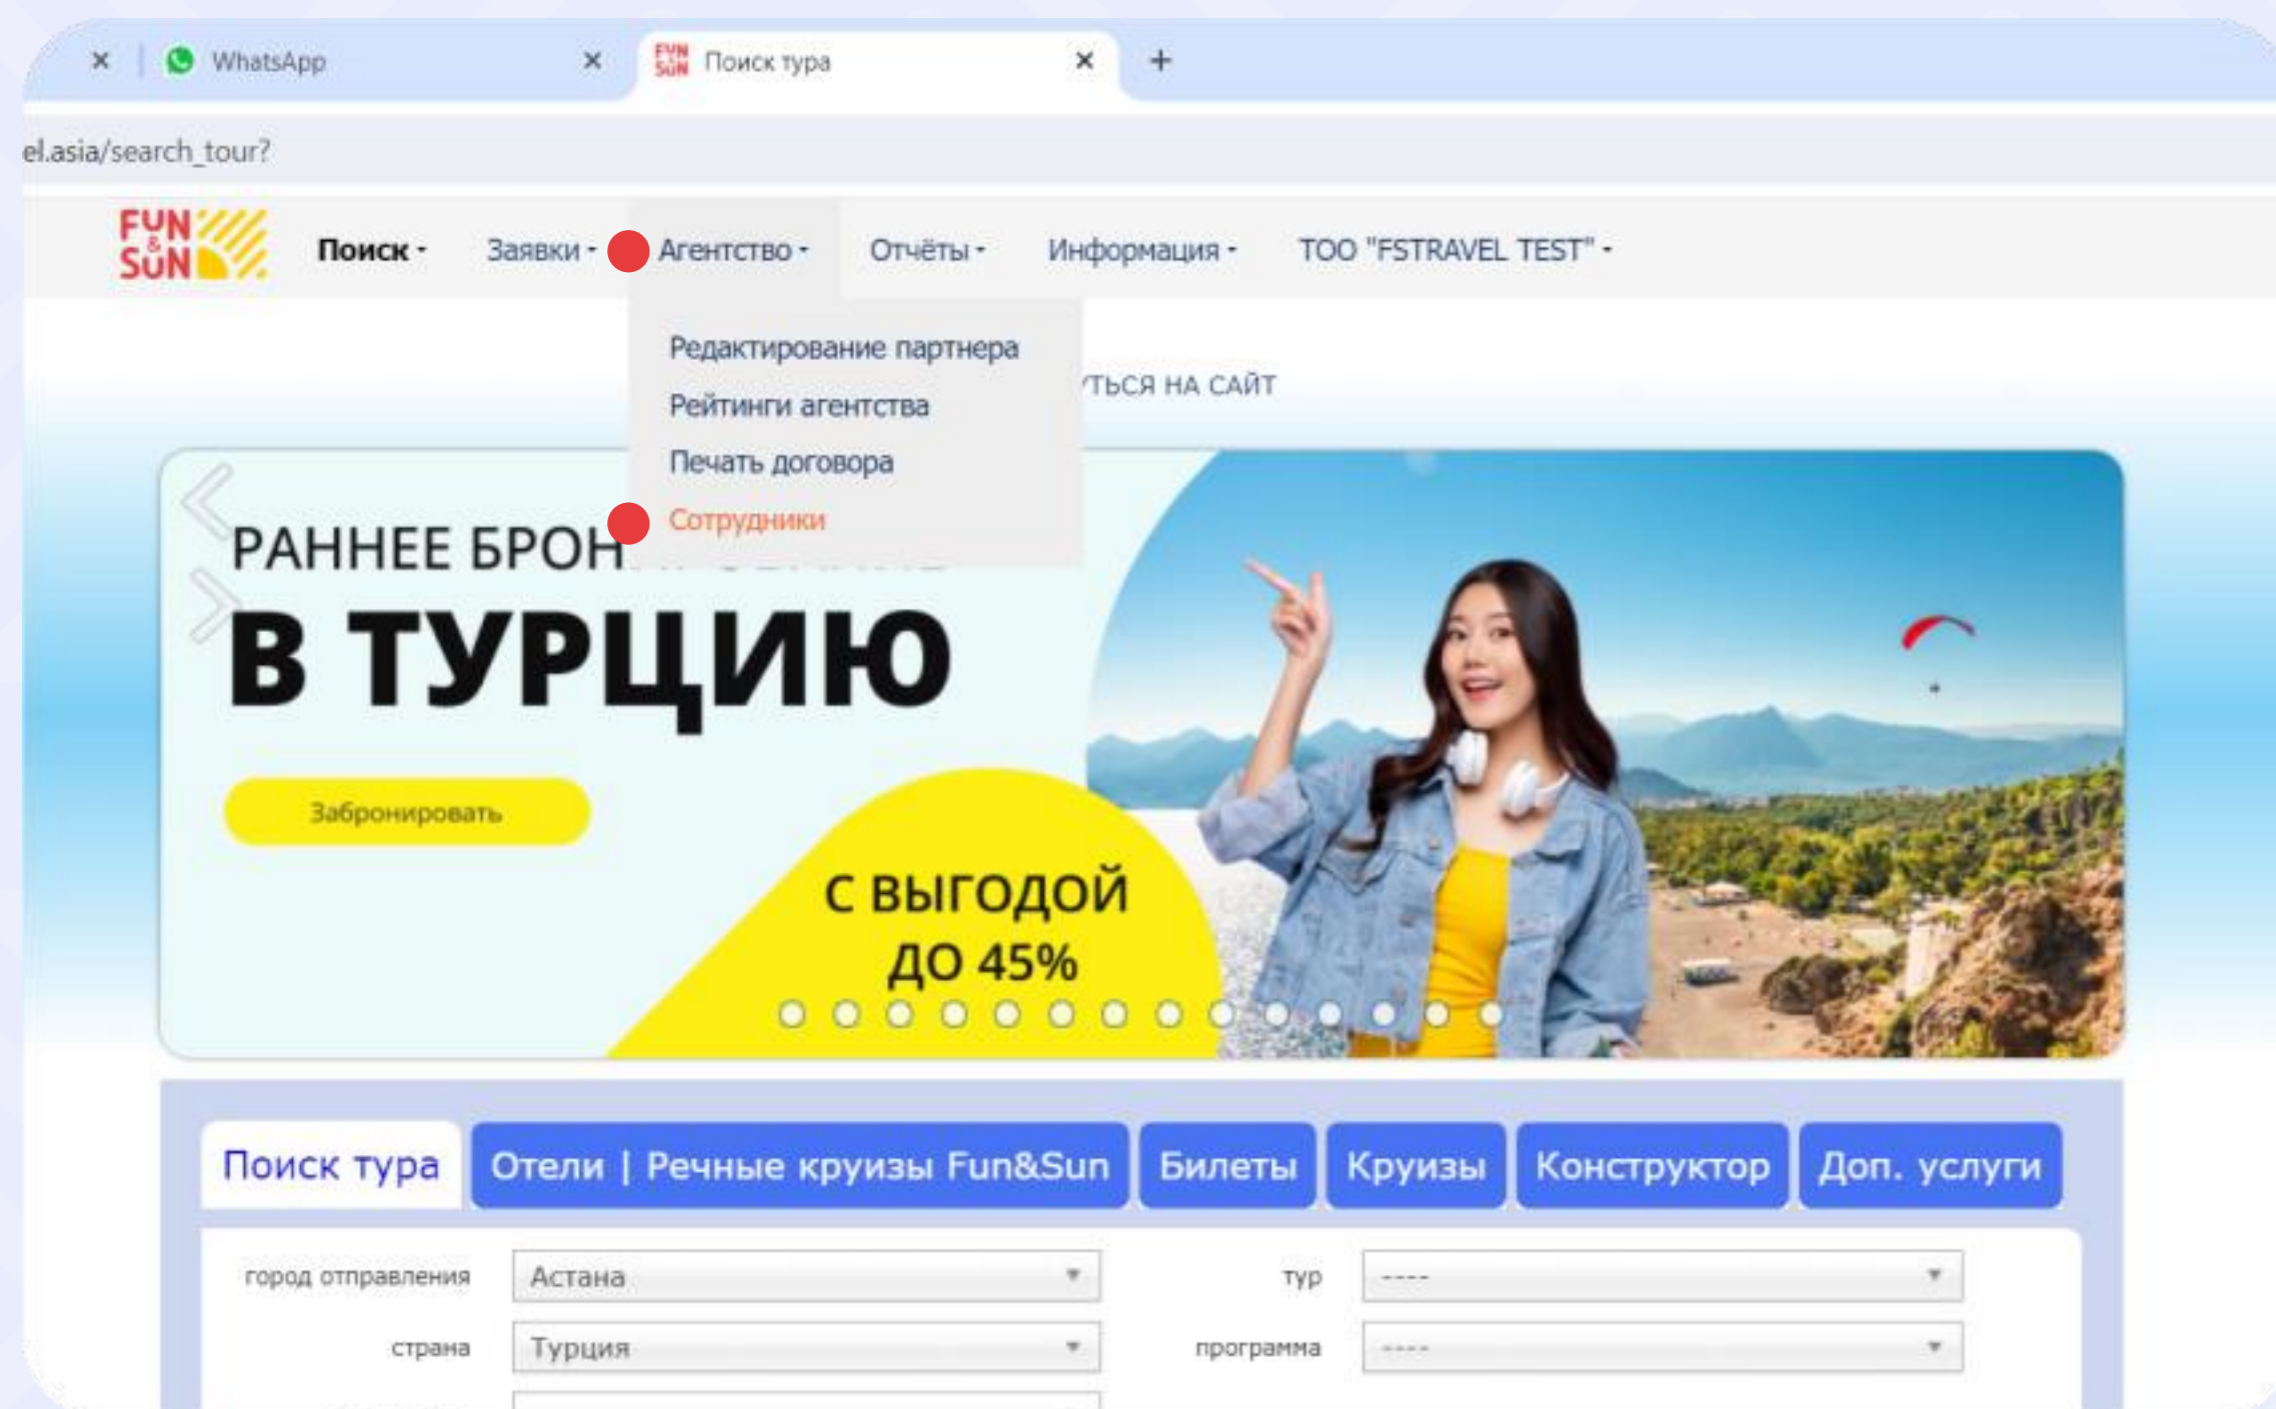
WhatsApp
Поиск тура
+
el.asia/search_tour?

FUN & SUN
Поиск ▾ Заявки ▾ Агентство ▾ Отчёты ▾ Информация ▾ ТОО "FSTRAVEL TEST" ▾

Редактирование партнера
Рейтинги агентства
Печать договора
Сотрудники

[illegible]ТЬСЯ НА САЙТ

РАННЕЕ БРОН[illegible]
В ТУРЦИЮ
Забронировать
С ВЫГОДОЙ ДО 45%

Поиск тура | Отели | Речные круизы Fun&Sun | Билеты | Круизы | Конструктор | Доп. услуги

город отправления Астана
тур ----
страна Турция
программа ----